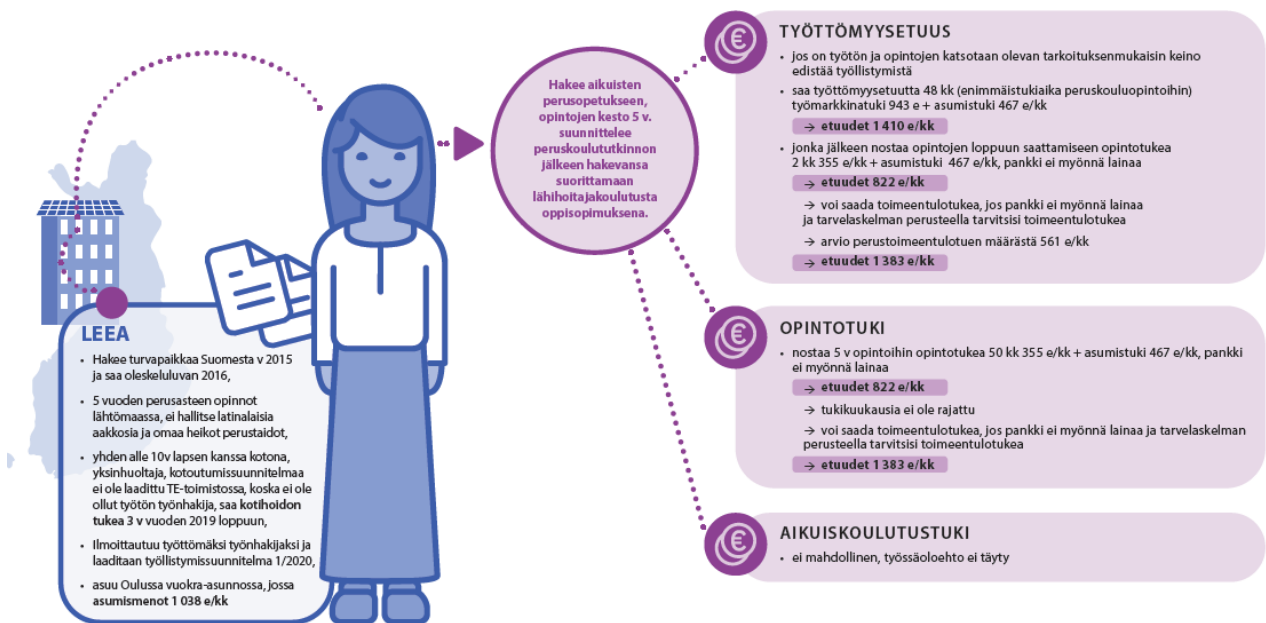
LEEA

- Hakee turvapaikkaa Suomesta v 2015 ja saa oleskeluluvan 2016,
- 5 vuoden perusasteen opinnot lähtömaassa, ei hallitse latinalaisia aakkosia ja omaa heikot perustaidot,
- yhden alle 10v lapsen kanssa kotona, yksinhuoltaja, kotoutumissuunnitelmaa ei ole laadittu TE-toimistossa, koska ei ole ollut työtön työnhakija, saa **kotihoidon tukea 3 v vuoden 2019 loppuun,**
- Ilmoittautuu työttömäksi työnhakijaksi ja laaditaan työllistymissuunnitelma 1/2020,
- asuu Oulussa vuokra-asunnossa, jossa **asumismenot 1 038 e/kk**

Hakee aikuisten perusopetukseen, opintojen kesto 5 v. suunnittelee peruskoulututkinnon jälkeen hakevansa suorittamaan lähihoitajakoulutusta oppisopimuksena.

TYÖTTÖMYYSETUUS
- jos on työtön ja opintojen katsotaan olevan tarkoituksenmukaisin keino edistää työllistymistä
- saa työttömyysetuutta 48 kk (enimmäistukiaika peruskouluopintoihin) työmarkkinatuki 943 e + asumistuki 467 e/kk
→ etuudet 1 410 e/kk
- jonka jälkeen nostaa opintojen loppuun saattamiseen opintotukea 2 kk 355 e/kk + asumistuki 467 e/kk, pankki ei myönnä lainaa
→ etuudet 822 e/kk
→ voi saada toimeentulotukea, jos pankki ei myönnä lainaa ja tarvelaskelman perusteella tarvitsisi toimeentulotukea
→ arvio perustoimeentulotuen määrästä 561 e/kk
→ etuudet 1 383 e/kk

OPINTOTUKI
- nostaa 5 v opintoihin opintotukea 50 kk 355 e/kk + asumistuki 467 e/kk, pankki ei myönnä lainaa
→ etuudet 822 e/kk
→ tukikuukausia ei ole rajattu
→ voi saada toimeentulotukea, jos pankki ei myönnä lainaa ja tarvelaskelman perusteella tarvitsisi toimeentulotukea
→ etuudet 1 383 e/kk

AIKUISKOULUTUSTUKI
- ei mahdollinen, työssäoloehto ei täyty